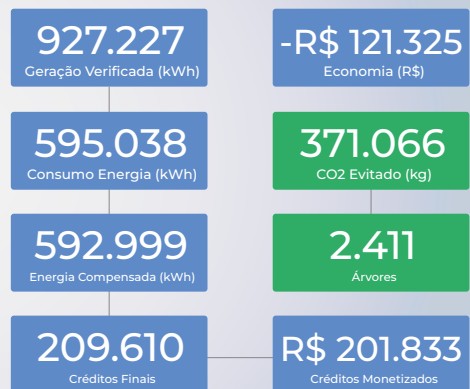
927.227
Geração Verificada (kWh)

-R$ 121.325
Economia (R$)

595.038
Consumo Energia (kWh)

371.066
CO2 Evitado (kg)

592.999
Energia Compensada (kWh)

2.411
Árvores

209.610
Créditos Finais

R$ 201.833
Créditos Monetizados